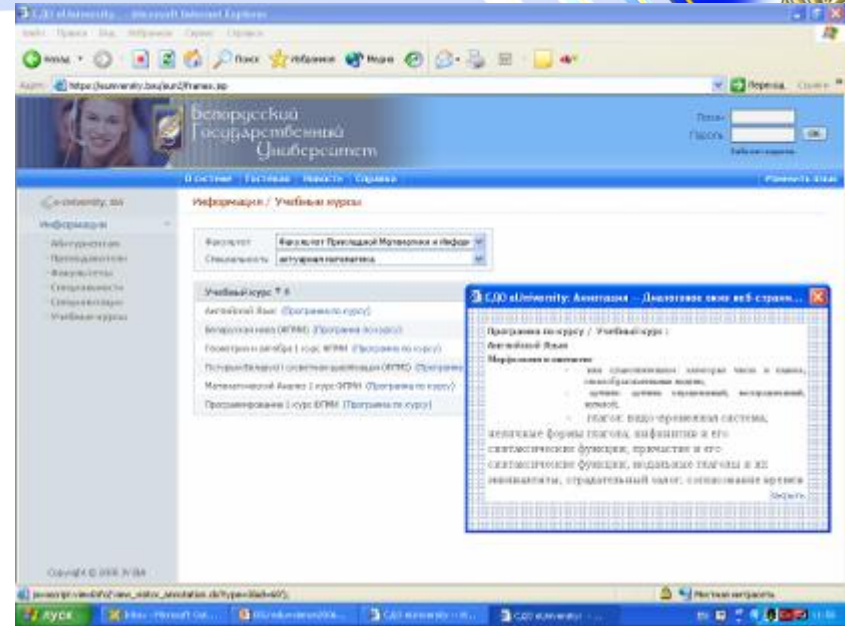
СДО eUniversity - Microsoft Internet Explorer

Назад

Поиск Избранное

Адрес https://euniversity.bsu/euni2/frames.jsp

Переход

Белорусский Государственный Университет

Логин
Пароль
OK

Система Гостевая Новости Справка

e-university.bsu

Информация

Абитуриентам
Преподавателям
Факультеты
Специальности
Специализации
Учебные курсы

Информация / Учебные курсы

Факультет: Факультет Прикладной Математики и Информ
Специальность: актуарная математика

Учебный курс

Английский Язык (Программа по курсу)
Белорусский язык (ФПМИ) (Программа по курсу)
Геометрия и алгебра 1 курс ФПМИ (Программа по курсу)
История Беларуси (с основами археологии) (ФПМИ) (Программа
Математический Анализ 1 курс ФПМИ (Программа по курсу)
Программирование 1 курс ФПМИ (Программа по курсу)

СДО eUniversity: Аннотация -- Диалоговое окно веб-страниц

Программа по курсу / Учебный курс :
Английский Язык
Морфология и синтаксис
- имя существительное: категории числа и падежа, словообразовательные модели;
- артикль: артикли определенный, неопределенный, нулевой;
- глагол: видо-временная система, неличные формы глагола, инфинитив и его синтаксические функции, причастие и его синтаксические функции, модальные глаголы и их эквиваленты, страдательный залог, согласование времен

Copyright © 2005 ФПМИ

javascript:viewInfo2('view_statics_annotation.do?type=1&id=60');

Местная интрасеть

пуск